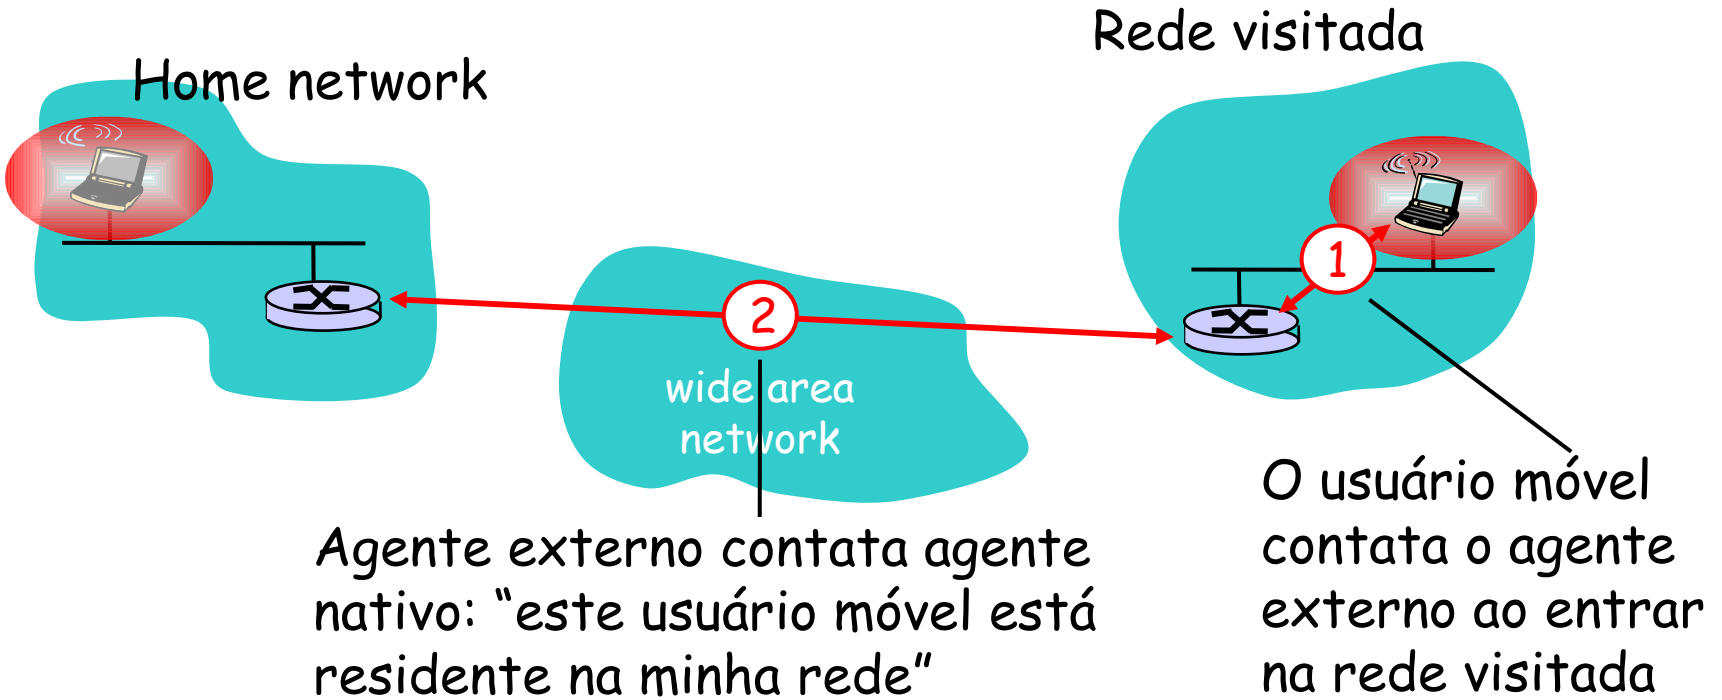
Rede visitada

Home network

1

2

wide area network

O usuário móvel contata o agente externo ao entrar na rede visitada

Agente externo contata agente nativo: “este usuário móvel está residente na minha rede”